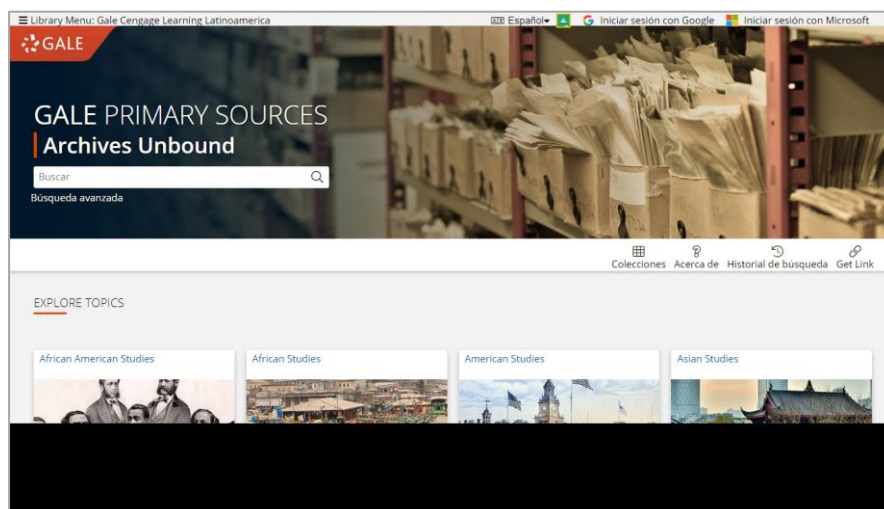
☰ Library Menu: Gale Cengage Learning Latinoamerica

Español▾ G Iniciar sesión con Google Iniciar sesión con Microsoft

GALE

GALE PRIMARY SOURCES

Archives Unbound

Buscar

Búsqueda avanzada

Colecciones Acerca de Historial de búsqueda Get Link

EXPLORE TOPICS

African American Studies

African Studies

American Studies

Asian Studies